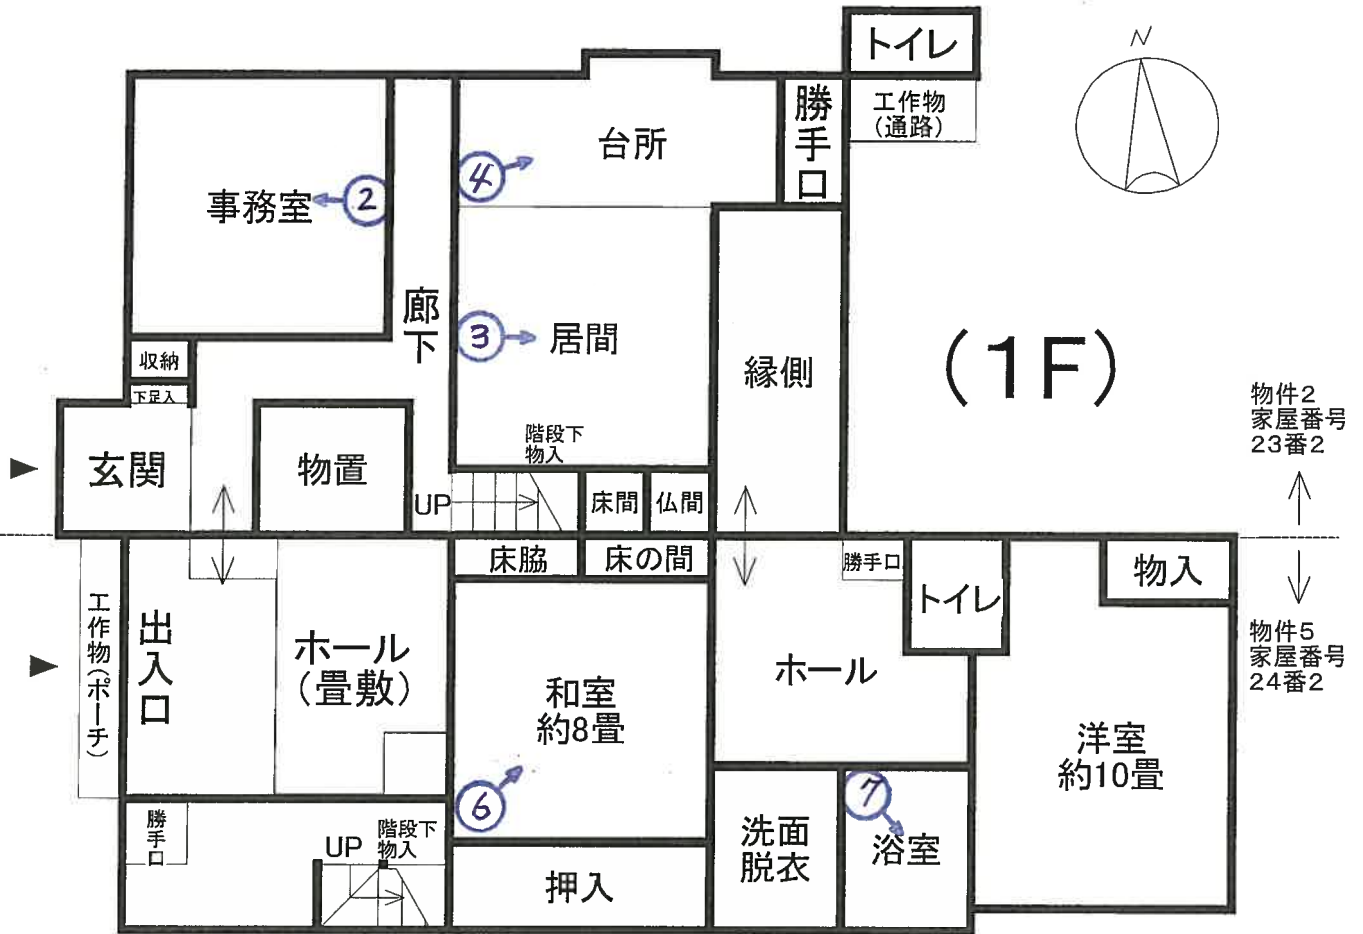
トイレ
N
勝手口
工作物
(通路)
台所
4
事務室
2
廊下
3
居間
縁側
(1F)
収納
下足入
物件2
家屋番号
23番2
玄関
物置
階段下
物入
UP
床間
仏間
床脇
床の間
勝手口
トイレ
物入
物件5
家屋番号
24番2
工作物(ポーチ)
出入口
ホール
(畳敷)
和室
約8畳
ホール
洋室
約10畳
6
7
勝手口
UP
階段下
物入
洗面
脱衣
浴室
押入